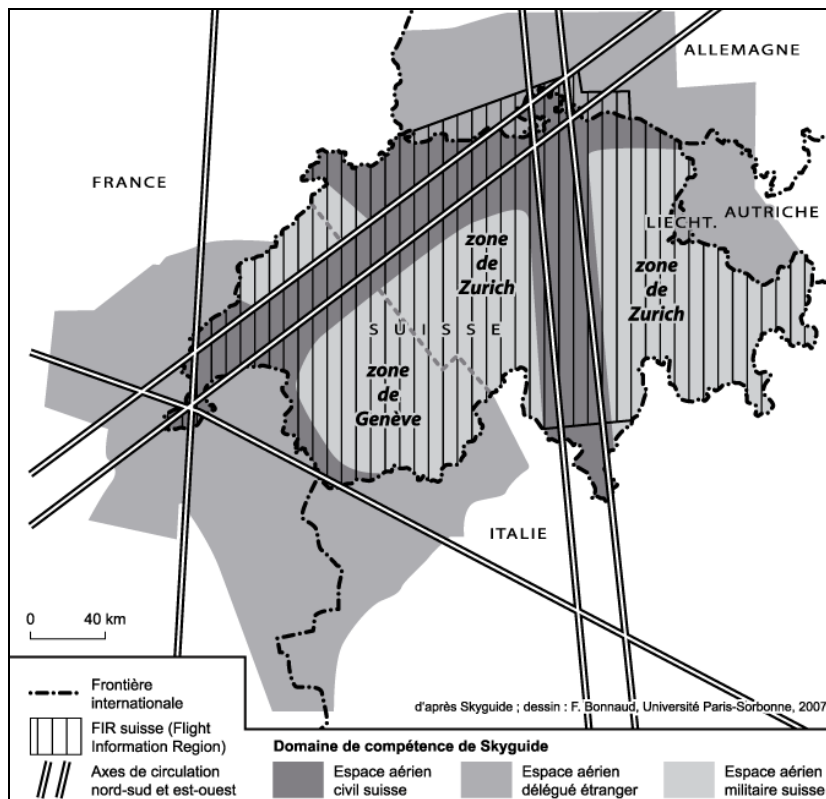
ALLEMAGNE

FRANCE

AUTRICHE

LIECHT.

zone de Zurich

zone de Zurich

S U I S S E

zone de Genève

ITALIE

0 40 km

Frontière internationale

FIR suisse (Flight Information Region)

Axes de circulation nord-sud et est-ouest

d'après Skyguide ; dessin : F. Bonnaud, Université Paris-Sorbonne, 2007

Domaine de compétence de Skyguide

Espace aérien civil suisse

Espace aérien délégué étranger

Espace aérien militaire suisse